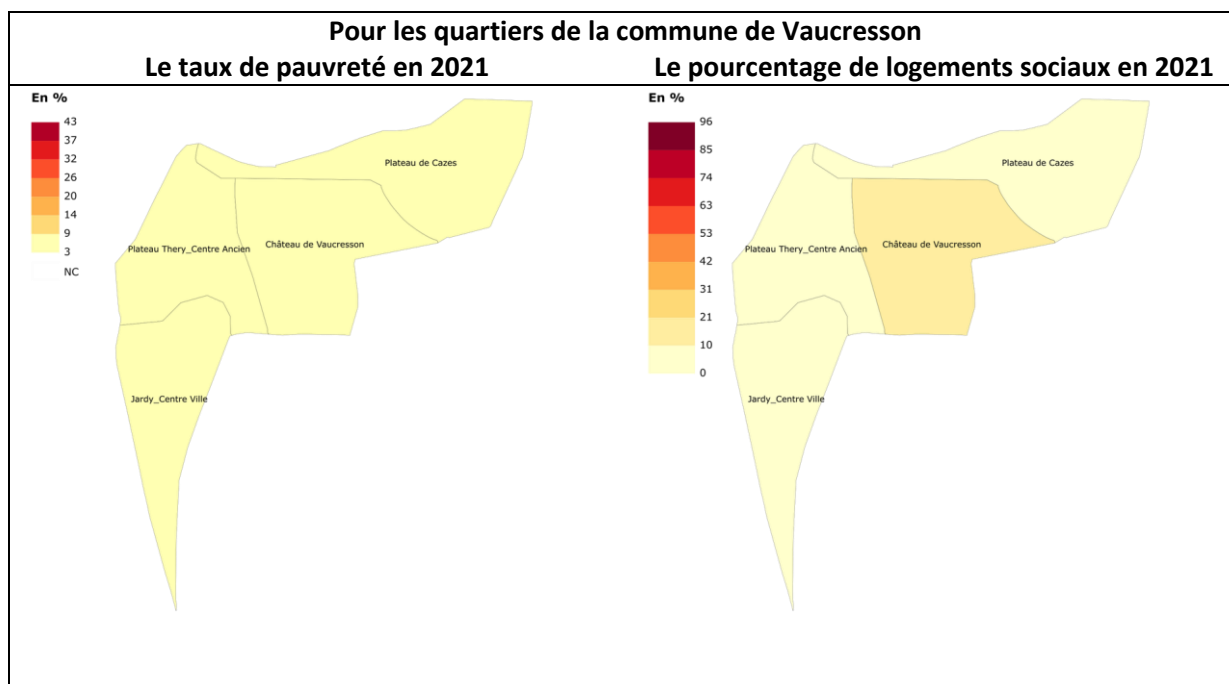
Pour les quartiers de la commune de Vaucresson

Le taux de pauvreté en 2021

En %
43
37
32
26
20
14
9
3
NC

Plateau de Cazes
Château de Vaucresson
Plateau Thery_Centre Ancien
Jardy_Centre Ville

Le pourcentage de logements sociaux en 2021

En %
96
85
74
63
53
42
31
21
10
0

Plateau de Cazes
Château de Vaucresson
Plateau Thery_Centre Ancien
Jardy_Centre Ville